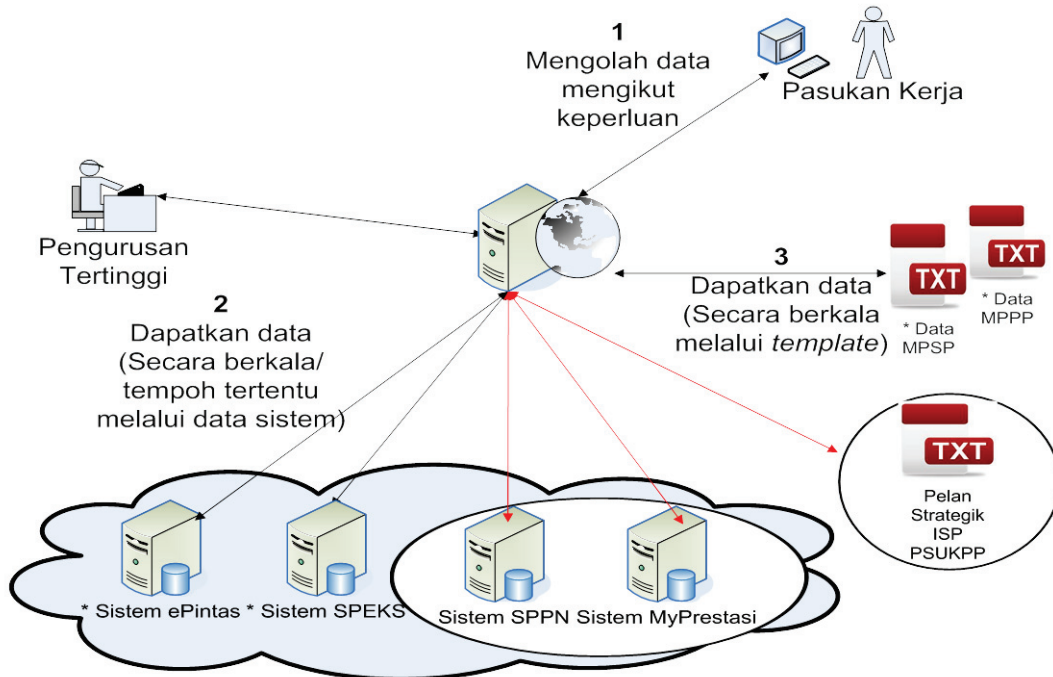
1
Mengolah data mengikut keperluan

Pasukan Kerja

Pengurusan Tertinggi

3
Dapatkan data (Secara berkala melalui *template*)

TXT
* Data MPSP

TXT
* Data MPPP

2
Dapatkan data (Secara berkala/ tempoh tertentu melalui data sistem)

TXT
Pelan Strategik ISP PSUKPP

* Sistem ePintas

* Sistem SPEKS

Sistem SPPN

Sistem MyPrestasi